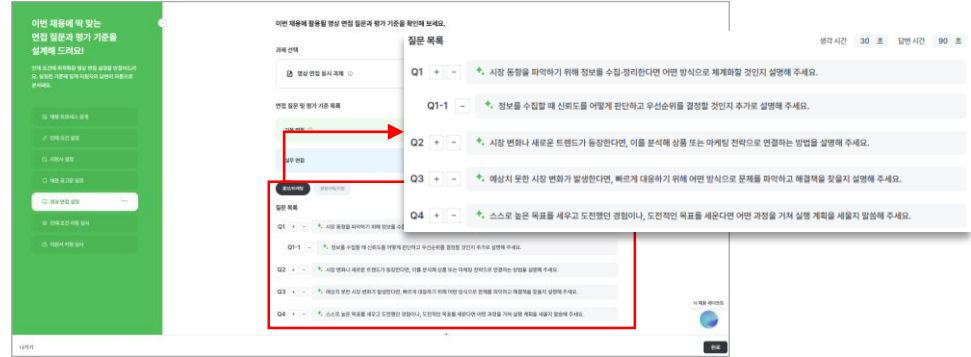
이번 채용에 딱 맞는 면접 질문과 평가 기준을 설계해 드려요!

이번 채용에 활용할 영상 면접 질문과 평가 기준을 확인해 보세요.

과제 선택

영상 면접 응시 과제

면접 질문 및 평가 기준 목록

질문 목록

생각 시간 30 초 답변 시간 90 초

Q1 + − 시장 동향을 파악하기 위해 정보를 수집·정리한다면 어떤 방식으로 체계화할 것인지 설명해 주세요.

Q1-1 − 정보를 수집할 때 신뢰도를 어떻게 판단하고 우선순위를 결정할 것인지 추가로 설명해 주세요.

Q2 + − 시장 변화나 새로운 트렌드가 등장한다면, 이를 분석해 상품 또는 마케팅 전략으로 연결하는 방법을 설명해 주세요.

Q3 + − 예상치 못한 시장 변화가 발생한다면, 빠르게 대응하기 위해 어떤 방식으로 문제를 파악하고 해결책을 찾을지 설명해 주세요.

Q4 + − 스스로 높은 목표를 세우고 도전했던 경험이나, 도전적인 목표를 세운다면 어떤 과정을 거쳐 실행 계획을 세울지 말씀해 주세요.

나가기

완료